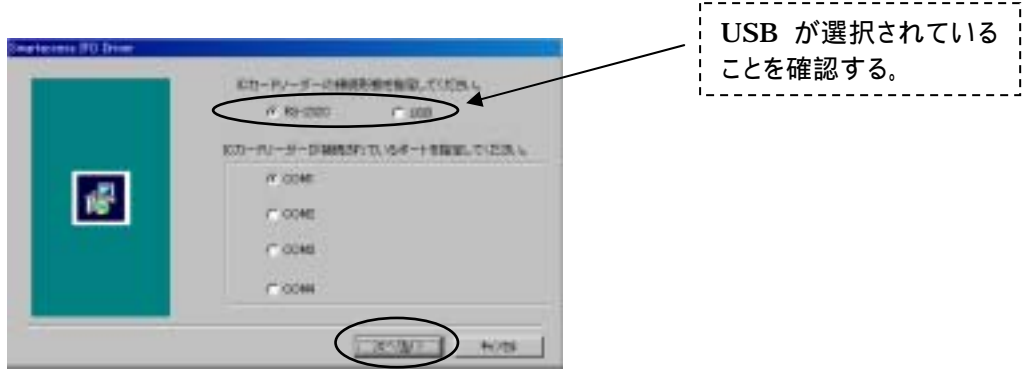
Smartaccess IFD Driver

ICカードリーダーの接続形態を指定してください。

RS-232C

USB

ICカードリーダーが接続されているポートを指定してください。

COM1

COM2

COM3

COM4

次へ(N) >

キャンセル

USB が選択されていることを確認する。